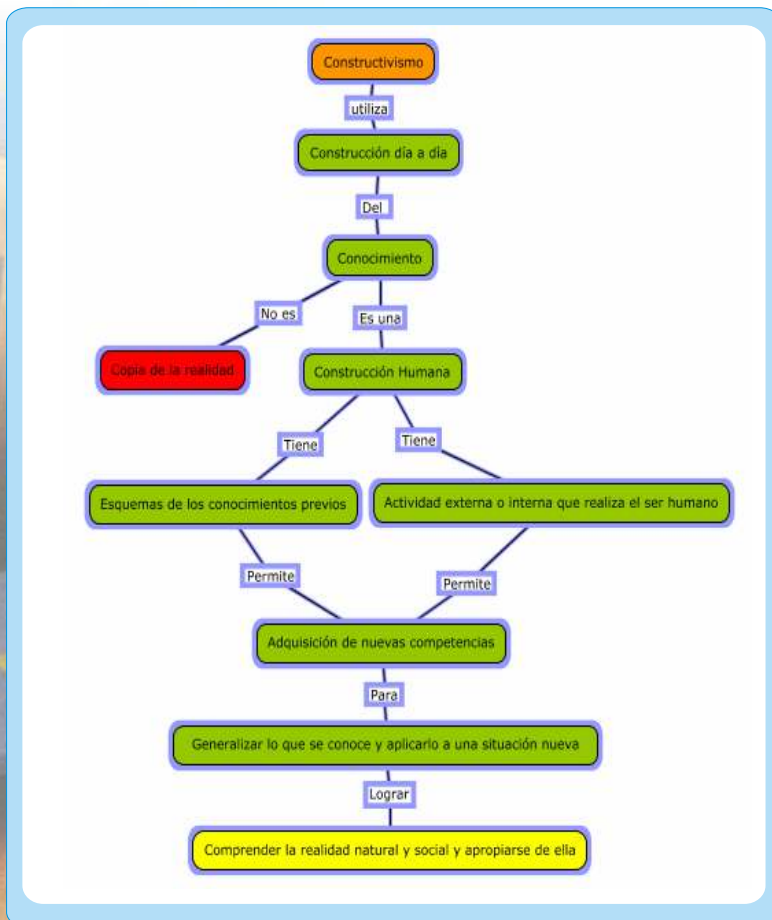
Constructivismo

utiliza

Construcción día a día

Del

Conocimiento

No es

Es una

Copia de la realidad

Construcción Humana

Tiene

Tiene

Esquemas de los conocimientos previos

Actividad externa o interna que realiza el ser humano

Permite

Permite

Adquisición de nuevas competencias

Para

Generalizar lo que se conoce y aplicarlo a una situación nueva

Lograr

Comprender la realidad natural y social y apropiarse de ella